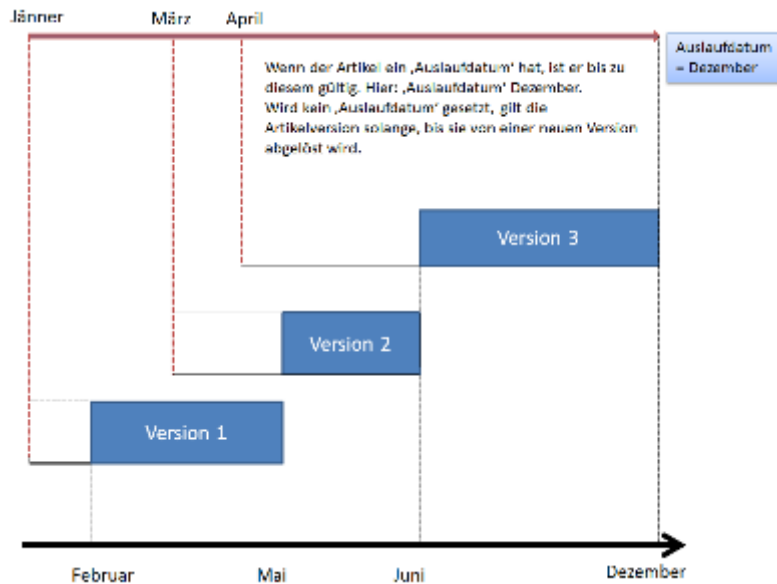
Jänner

März

April

Auslaufdatum = Dezember

Wenn der Artikel ein ‚Auslaufdatum' hat, ist er bis zu diesem gültig. Hier: ‚Auslaufdatum' Dezember. Wird kein ‚Auslaufdatum' gesetzt, gilt die Artikelversion solange, bis sie von einer neuen Version abgelöst wird.

Version 3

Version 2

Version 1

Februar

Mai

Juni

Dezember